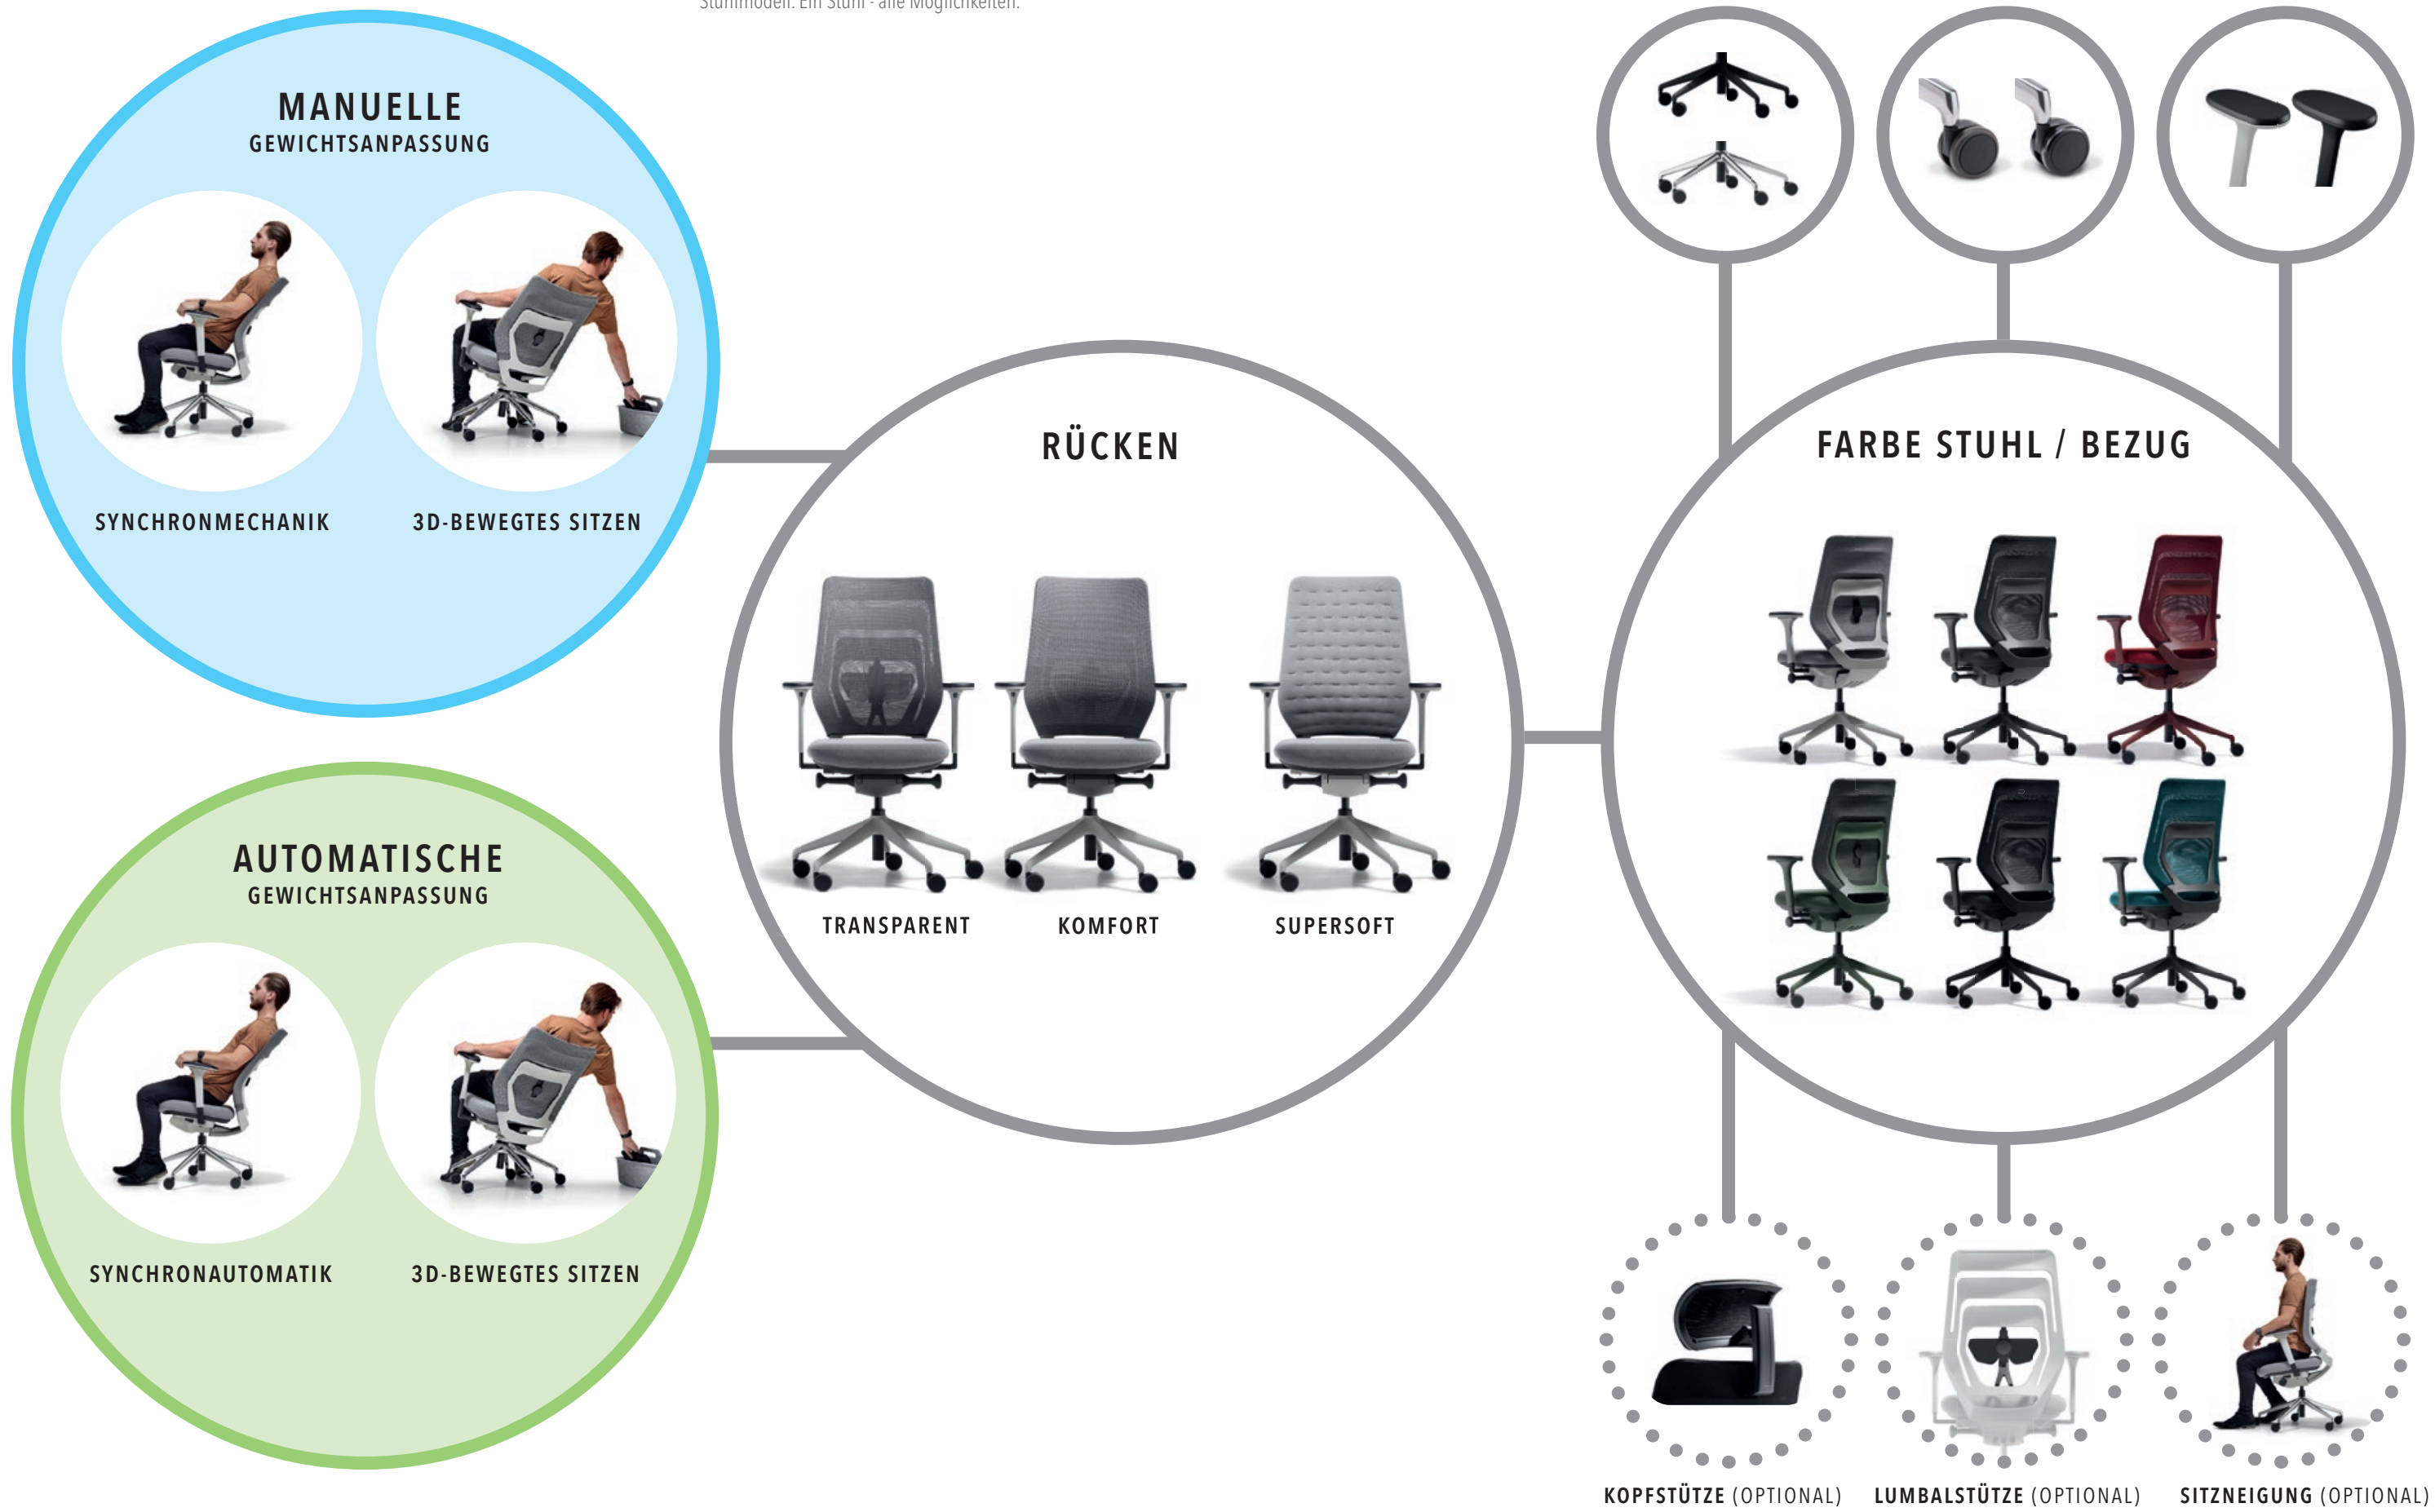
Stuhlmodell. Ein Stuhl - alle Möglichkeiten.

MANUELLE
GEWICHTSANPASSUNG

SYNCHRONMECHANIK

3D-BEWEGTES SITZEN

AUTOMATISCHE
GEWICHTSANPASSUNG

SYNCHRONAUTOMATIK

3D-BEWEGTES SITZEN

RÜCKEN

TRANSPARENT

KOMFORT

SUPERSOFT

FARBE STUHL / BEZUG

KOPFSTÜTZE (OPTIONAL)

LUMBALSTÜTZE (OPTIONAL)

SITZNEIGUNG (OPTIONAL)